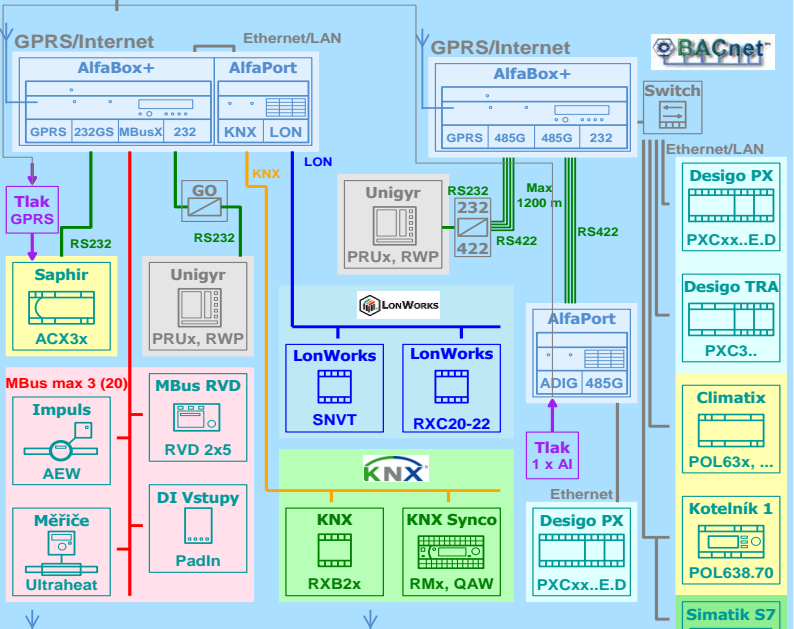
GPRS/Internet

Ethernet/LAN

AlfaBox+

AlfaPort

GPRS 232GS MBusX 232

KNX LON

GPRS/Internet

BACnet

AlfaBox+

GPRS 485G 485G 232

Switch

Ethernet/LAN

Tlak GPRS

RS232

Saphir

ACX3x

GO

RS232

KNX

LON

Unigyr

PRUx, RWP

Unigyr

PRUx, RWP

RS232

232

422

Max 1200 m

RS422

RS422

LonWorks

LonWorks

SNVT

LonWorks

RXC20-22

AlfaPort

ADIG 485G

Desigo PX

PXCxx..E.D

Desigo TRA

PXC3..

Climatix

POL63x, ...

Kotelník 1

POL638.70

Simatik S7

MBus max 3 (20)

Impuls

AEW

Měřiče

Ultraheat

MBus RVD

RVD 2x5

DI Vstupy

PadIn

KNX

KNX

RXB2x

KNX Synco

RMx, QAW

Tlak 1 x AI

Ethernet

Desigo PX

PXCxx..E.D